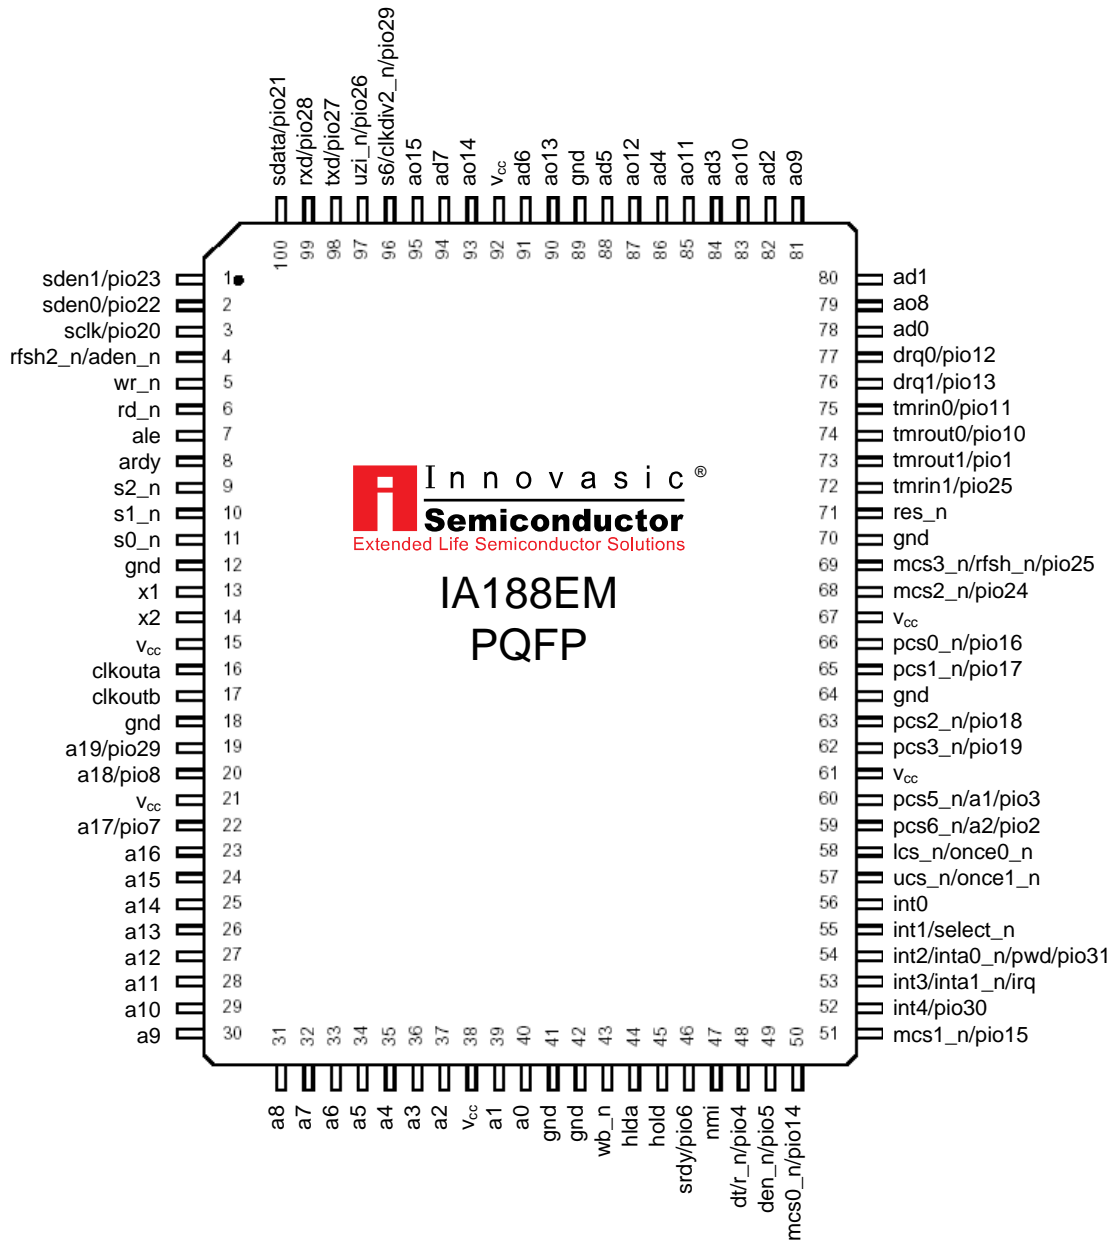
sdata/pio21 rxd/pio28 txd/pio27 uzi_n/pio26 s6/clkdiv2_n/pio29 ao15 ad7 ao14 $V_{cc}$ ad6 ao13 gnd ad5 ao12 ad4 ao11 ad3 ao10 ad2 ao9

100 99 98 97 96 95 94 93 92 91 90 89 88 87 86 85 84 83 82 81

sden1/pio23 1
sden0/pio22 2
sclk/pio20 3
rfsh2_n/aden_n 4
wr_n 5
rd_n 6
ale 7
ardy 8
s2_n 9
s1_n 10
s0_n 11
gnd 12
x1 13
x2 14
$V_{cc}$ 15
clkouta 16
clkoutb 17
gnd 18
a19/pio29 19
a18/pio8 20
$V_{cc}$ 21
a17/pio7 22
a16 23
a15 24
a14 25
a13 26
a12 27
a11 28
a10 29
a9 30

Innovasic®
Semiconductor
Extended Life Semiconductor Solutions
IA188EM
PQFP

80 ad1
79 ao8
78 ad0
77 drq0/pio12
76 drq1/pio13
75 tmrin0/pio11
74 tmrout0/pio10
73 tmrout1/pio1
72 tmrin1/pio25
71 res_n
70 gnd
69 mcs3_n/rfsh_n/pio25
68 mcs2_n/pio24
67 $V_{cc}$
66 pcs0_n/pio16
65 pcs1_n/pio17
64 gnd
63 pcs2_n/pio18
62 pcs3_n/pio19
61 $V_{cc}$
60 pcs5_n/a1/pio3
59 pcs6_n/a2/pio2
58 lcs_n/once0_n
57 ucs_n/once1_n
56 int0
55 int1/select_n
54 int2/inta0_n/pwd/pio31
53 int3/inta1_n/irq
52 int4/pio30
51 mcs1_n/pio15

31 32 33 34 35 36 37 38 39 40 41 42 43 44 45 46 47 48 49 50

a8 a7 a6 a5 a4 a3 a2 $V_{cc}$ a1 a0 gnd gnd wb_n hlda hold srdy/pio6 nmi dt/r_n/pio4 den_n/pio5 mcs0_n/pio14